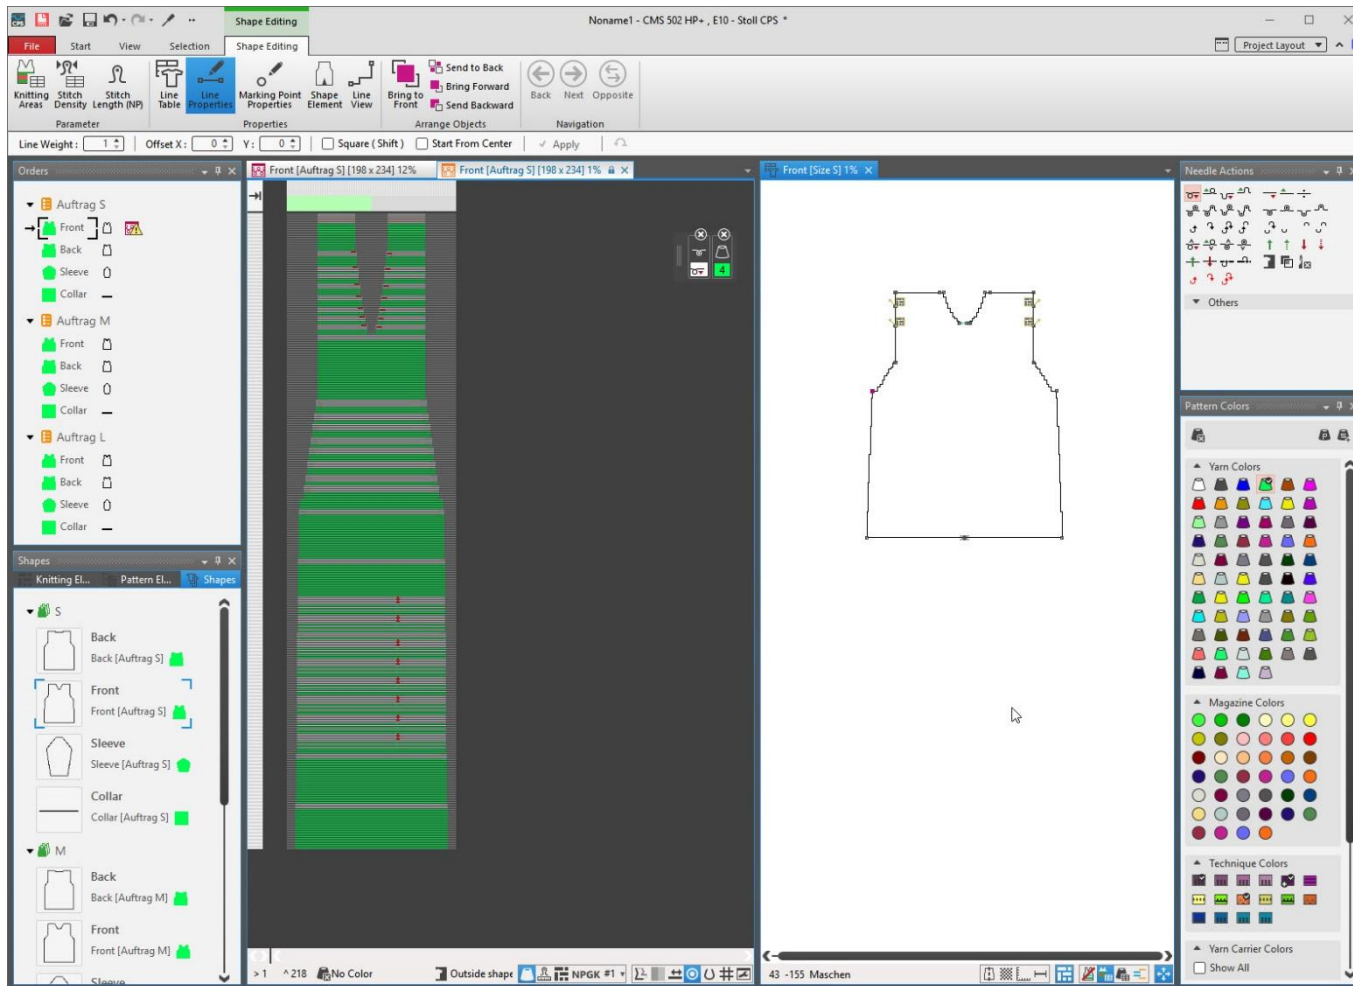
Shape Editing

Noname1 - CMS 502 HP+ , E10 - Stoll CPS *

File Start View Selection Shape Editing

Project Layout

Knitting Areas Stitch Density Stitch Length (NP)
Parameter
Line Table Line Properties Marking Point Properties Shape Element Line View
Properties
Bring to Front Send to Back Bring Forward Send Backward
Arrange Objects
Back Next Opposite
Navigation

Line Weight: 1 Offset X: 0 Y: 0 Square ( Shift ) Start From Center Apply

Orders

Auftrag S
Front
Back
Sleeve
Collar
Auftrag M
Front
Back
Sleeve
Collar
Auftrag L
Front
Back
Sleeve
Collar

Shapes
Knitting El... Pattern El... Shapes

S
Back
Back [Auftrag S]
Front
Front [Auftrag S]
Sleeve
Sleeve [Auftrag S]
Collar
Collar [Auftrag S]
M
Back
Back [Auftrag M]
Front
Front [Auftrag M]
Sleeve

Front [Auftrag S] [198 x 234] 12%
Front [Auftrag S] [198 x 234] 1%
Front [Size S] 1%

4

> 1 ^ 218 No Color Outside shape NPGK #1
43 -155 Maschen

Needle Actions
Others

Pattern Colors
Yarn Colors
Magazine Colors
Technique Colors
Yarn Carrier Colors
Show All